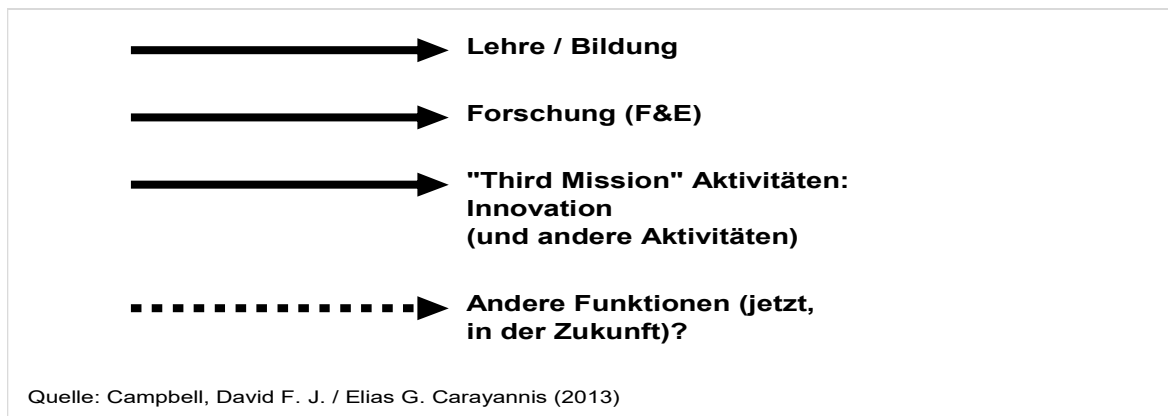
Lehre / Bildung

Forschung (F&E)

"Third Mission" Aktivitäten:
Innovation
(und andere Aktivitäten)

Andere Funktionen (jetzt,
in der Zukunft)?

Quelle: Campbell, David F. J. / Elias G. Carayannis (2013)